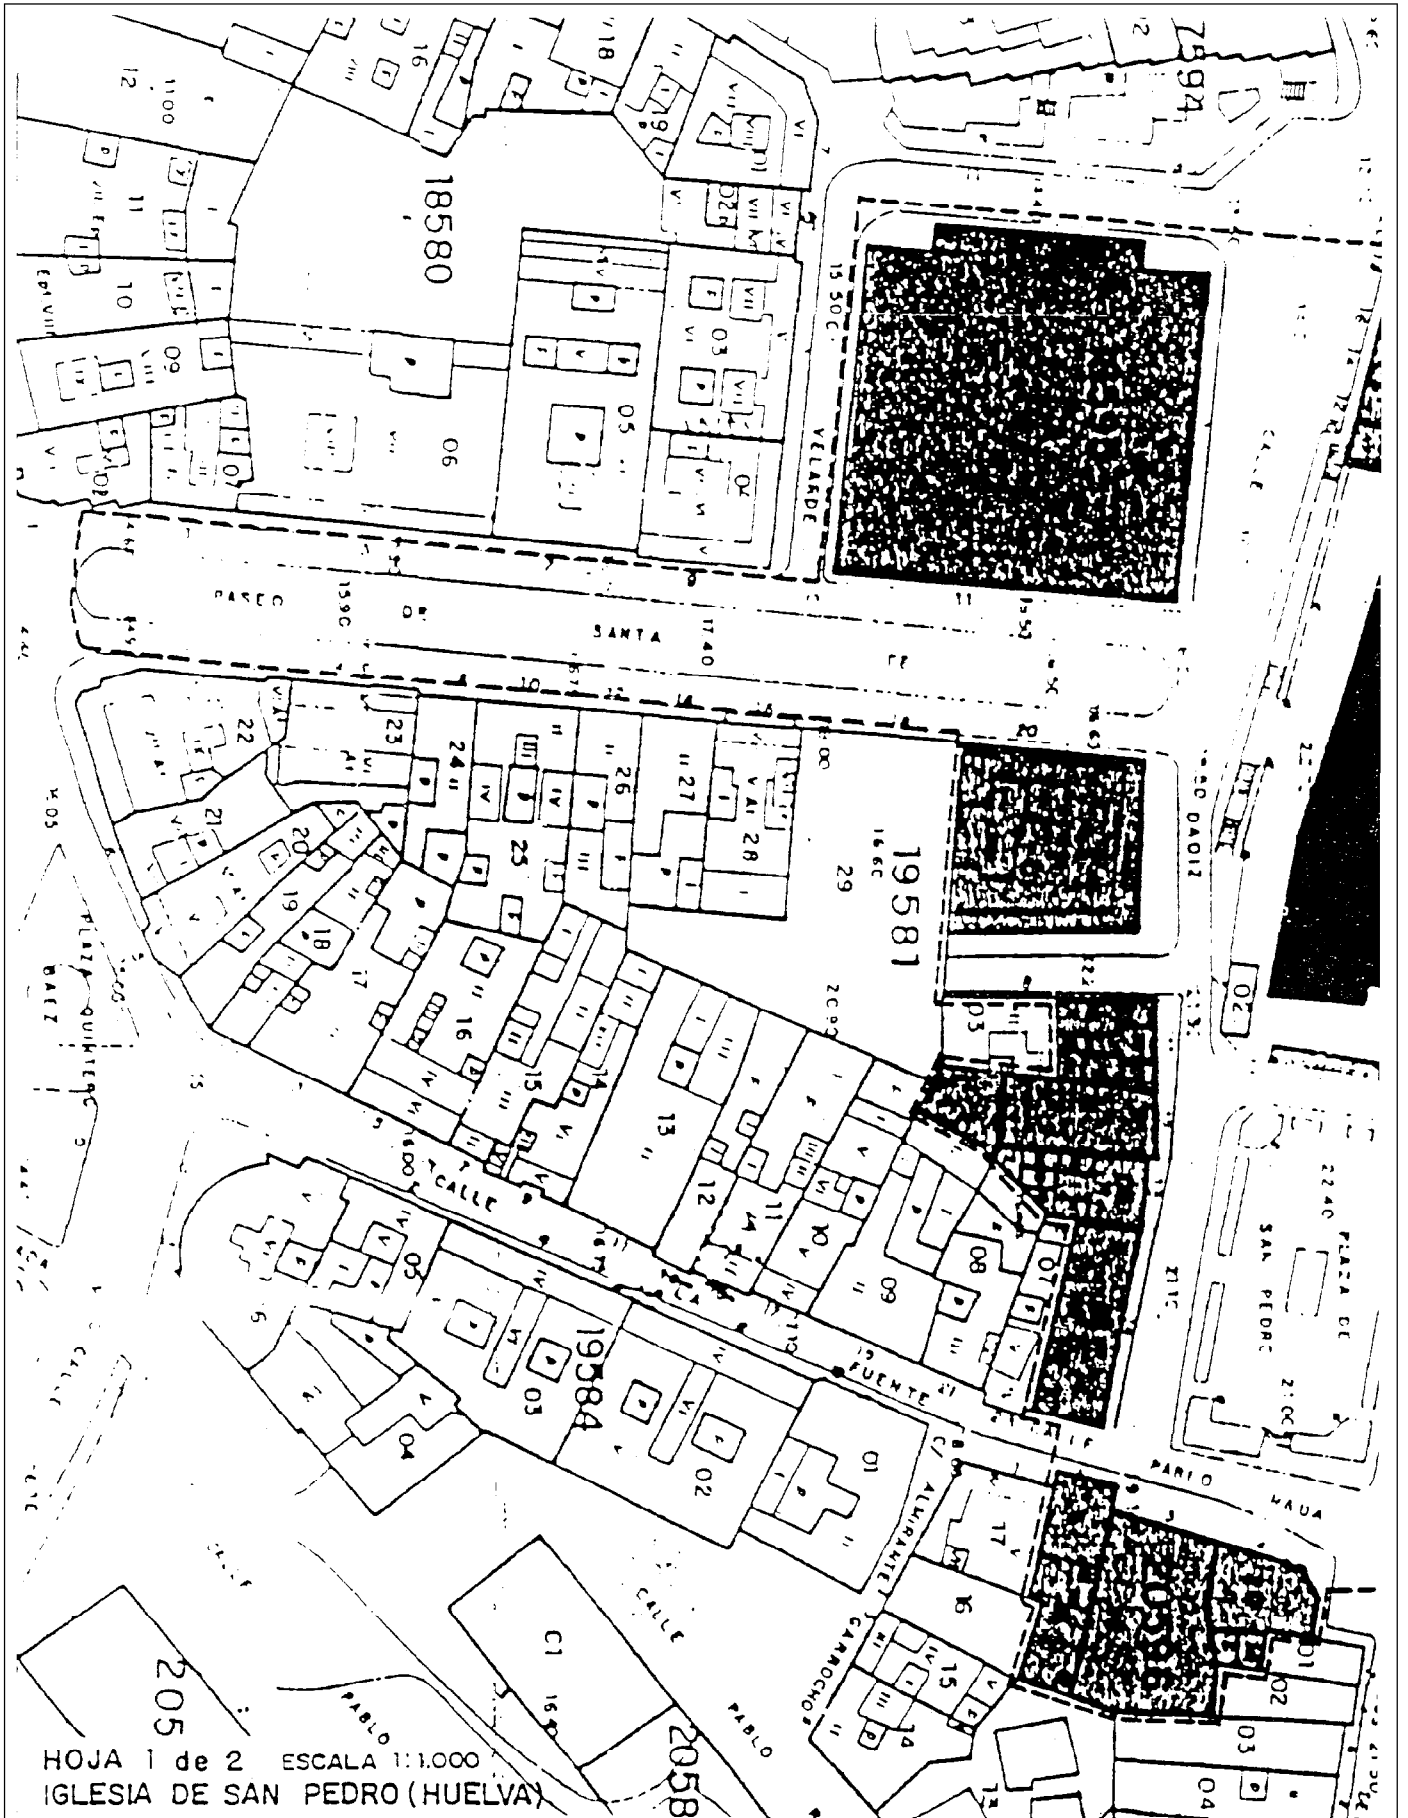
18580

PASEO DE SANTA FE

VELARDE

19581

DAOIZ

PLAZA QUINTERO BAEZ

CALLE FUENTE

19584

ALMIRANTE GARROCHO

PLAZA DE SAN PEDRO

PABLO RADA

CALLE PABLO

205

2058

HOJA 1 de 2 ESCALA 1:1.000
IGLESIA DE SAN PEDRO (HUELVA)